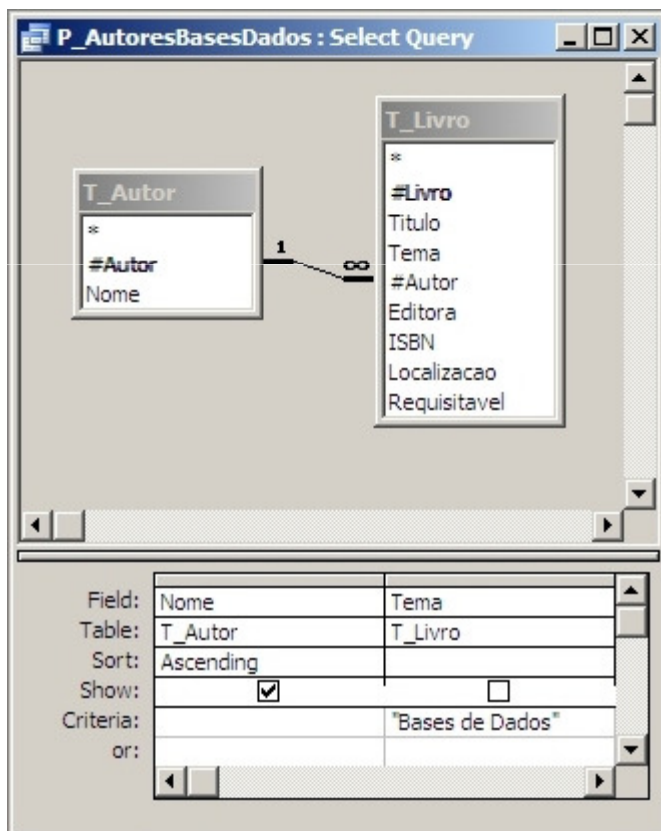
P_AutoresBasesDados : Select Query

T_Autor
*
#Autor
Nome

1
∞

T_Livro
*
#Livro
Titulo
Tema
#Autor
Editora
ISBN
Localizacao
Requisitavel

| | | |
|---|---|---|
| Field: | Nome | Tema |
| Table: | T_Autor | T_Livro |
| Sort: | Ascending | |
| Show: | ☑ | ☐ |
| Criteria: | | "Bases de Dados" |
| or: | | |